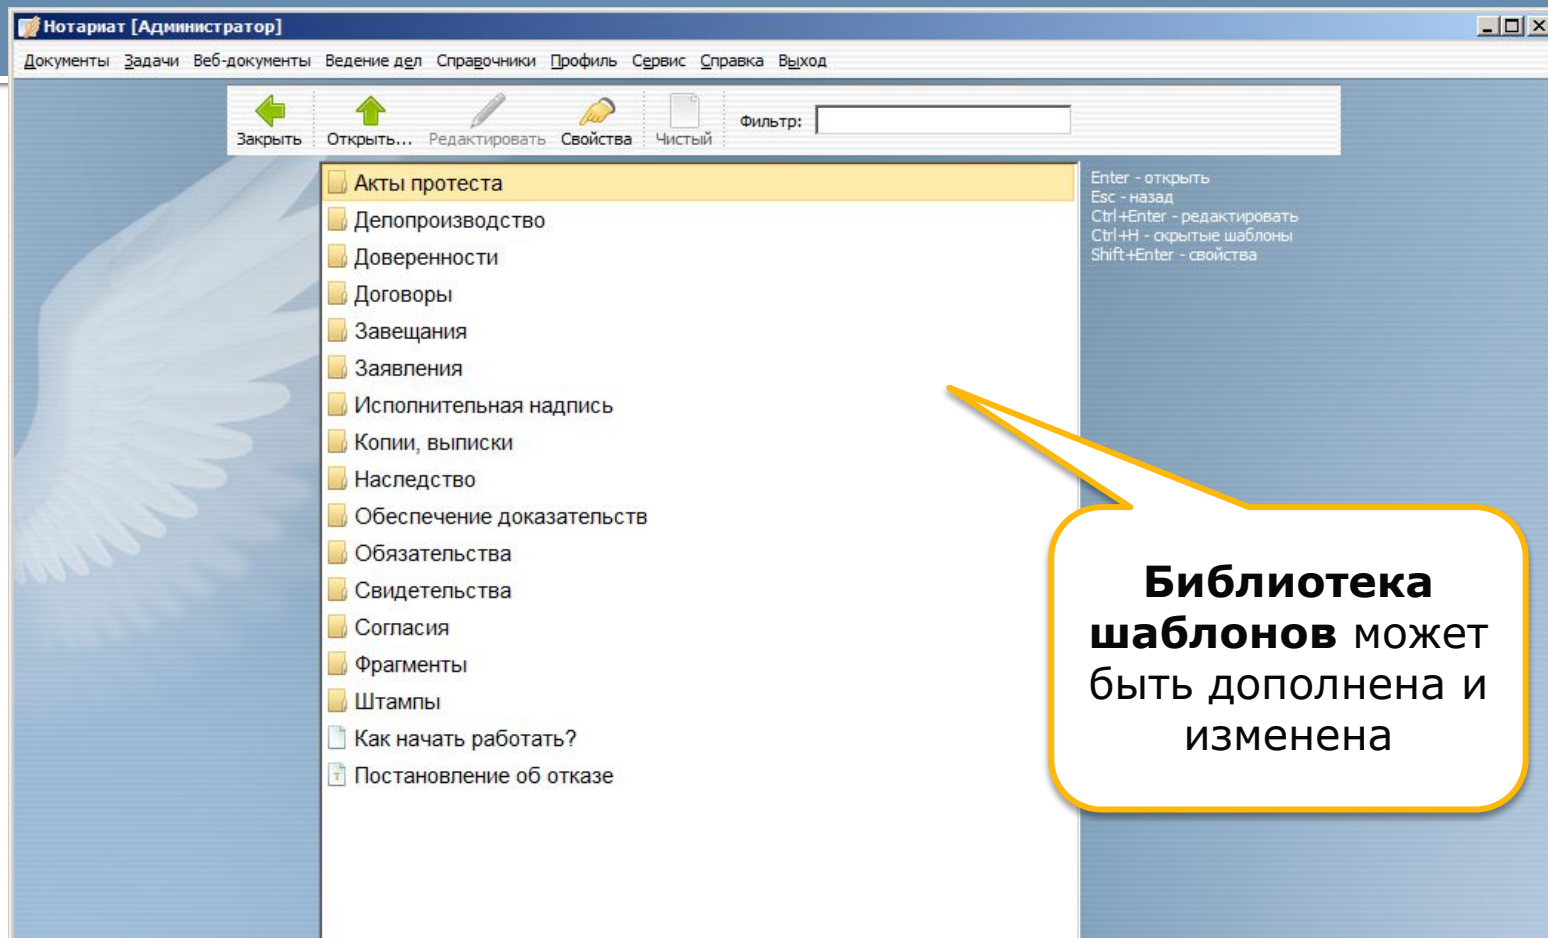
Нотариат [Администратор]

Документы Задачи Веб-документы Ведение дел Справочники Профиль Сервис Справка Выход

Закрыть Открыть... Редактировать Свойства Чистый Фильтр:

Акты протеста
Делопроизводство
Доверенности
Договоры
Завещания
Заявления
Исполнительная надпись
Копии, выписки
Наследство
Обеспечение доказательств
Обязательства
Свидетельства
Согласия
Фрагменты
Штампы
Как начать работать?
Постановление об отказе

Enter - открыть
Esc - назад
Ctrl+Enter - редактировать
Ctrl+H - скрытые шаблоны
Shift+Enter - свойства

**Библиотека шаблонов** может быть дополнена и изменена